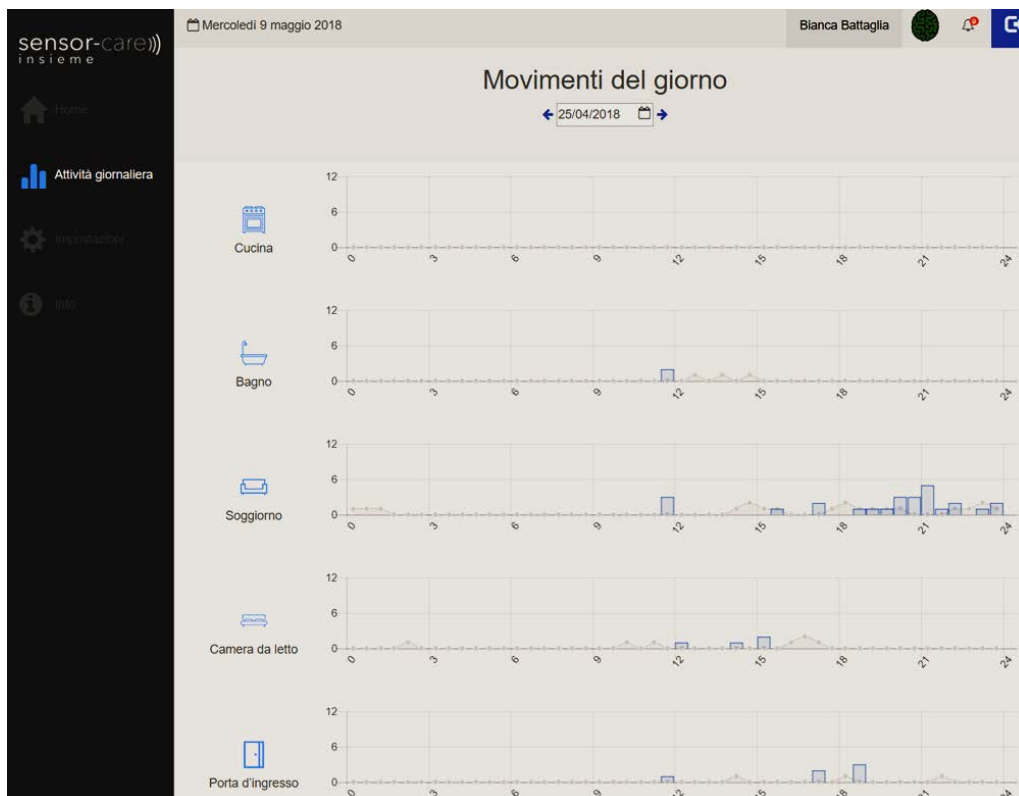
sensor-care))
insieme

Home

Attività giornaliera

Impostazioni

Info

Mercoledì 9 maggio 2018

Bianca Battaglia

Movimenti del giorno

25/04/2018

Cucina
12
6
0
0 3 6 9 12 15 18 21 24

Bagno
12
6
0
0 3 6 9 12 15 18 21 24

Soggiorno
12
6
0
0 3 6 9 12 15 18 21 24

Camera da letto
12
6
0
0 3 6 9 12 15 18 21 24

Porta d'ingresso
12
6
0